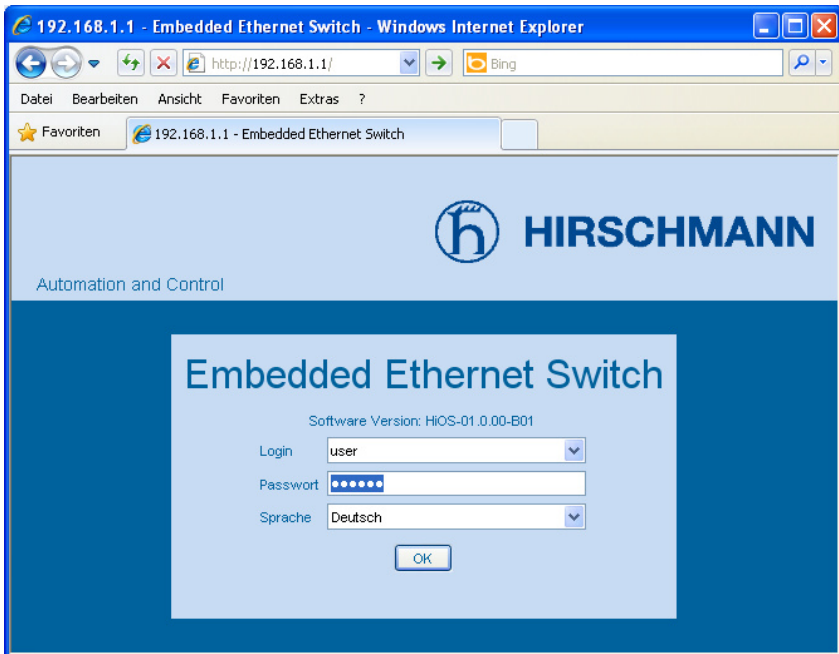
192.168.1.1 - Embedded Ethernet Switch - Windows Internet Explorer

http://192.168.1.1/

Bing

Datei Bearbeiten Ansicht Favoriten Extras ?

Favoriten

192.168.1.1 - Embedded Ethernet Switch

HIRSCHMANN

Automation and Control

Embedded Ethernet Switch

Software Version: HiOS-01.0.00-B01

Login user

Passwort ••••••

Sprache Deutsch

OK